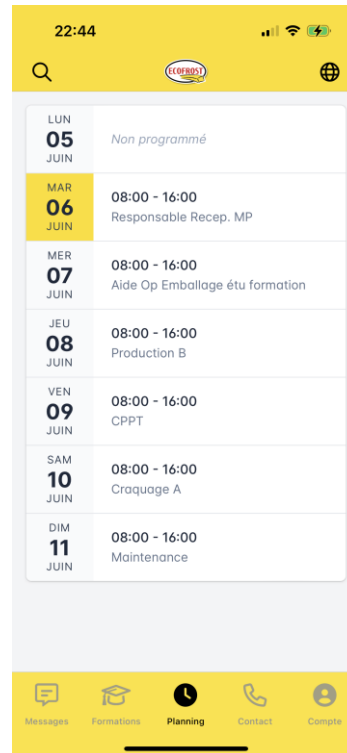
22:44

ECOFROST

LUN
05
JUIN
Non programmé

MAR
06
JUIN
08:00 - 16:00
Responsable Recep. MP

MER
07
JUIN
08:00 - 16:00
Aide Op Emballage étu formation

JEU
08
JUIN
08:00 - 16:00
Production B

VEN
09
JUIN
08:00 - 16:00
CPPT

SAM
10
JUIN
08:00 - 16:00
Craquage A

DIM
11
JUIN
08:00 - 16:00
Maintenance

Messages Formations Planning Contact Compte